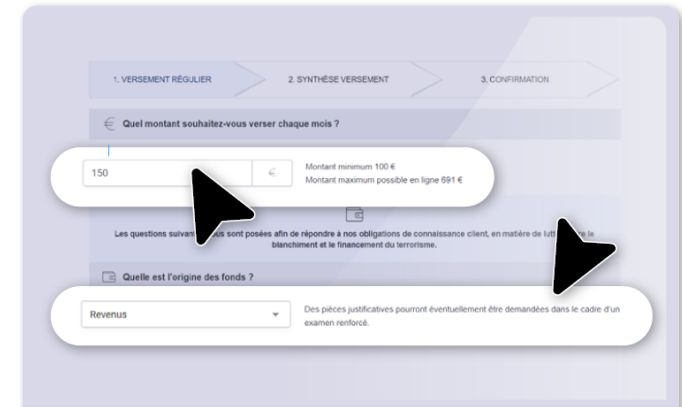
1. VERSEMENT RÉGULIER

2. SYNTHÈSE VERSEMENT

3. CONFIRMATION

€ Quel montant souhaitez-vous verser chaque mois ?

150

€

Montant minimum 100 €
Montant maximum possible en ligne 691 €

Les questions suivant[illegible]us sont posées afin de répondre à nos obligations de connaissance client, en matière de lut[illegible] le blanchiment et le financement du terrorisme.

Quelle est l'origine des fonds ?

Revenus

Des pièces justificatives pourront éventuellement être demandées dans le cadre d'un examen renforcé.